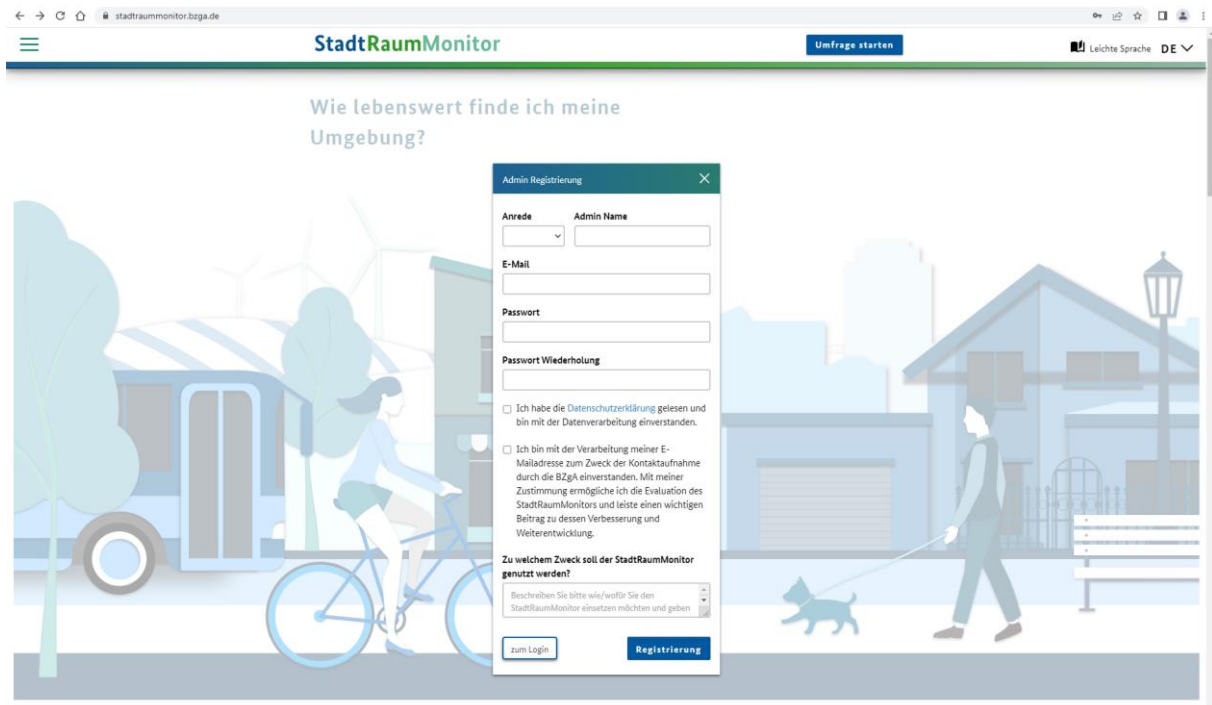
stadtraummonitor.bzga.de

StadtRaumMonitor

Umfrage starten

Leichte Sprache DE

Wie lebenswert finde ich meine Umgebung?

Admin Registrierung

Anrede

Admin Name

E-Mail

Passwort

Passwort Wiederholung

Ich habe die Datenschutzerklärung gelesen und bin mit der Datenverarbeitung einverstanden.

Ich bin mit der Verarbeitung meiner E-Mailadresse zum Zweck der Kontaktaufnahme durch die BZgA einverstanden. Mit meiner Zustimmung ermögliche ich die Evaluation des StadtRaumMonitors und leiste einen wichtigen Beitrag zu dessen Verbesserung und Weiterentwicklung.

Zu welchem Zweck soll der StadtRaumMonitor genutzt werden?

Beschreiben Sie bitte wie/wofür Sie den StadtRaumMonitor einsetzen möchten und geben

zum Login

Registrierung